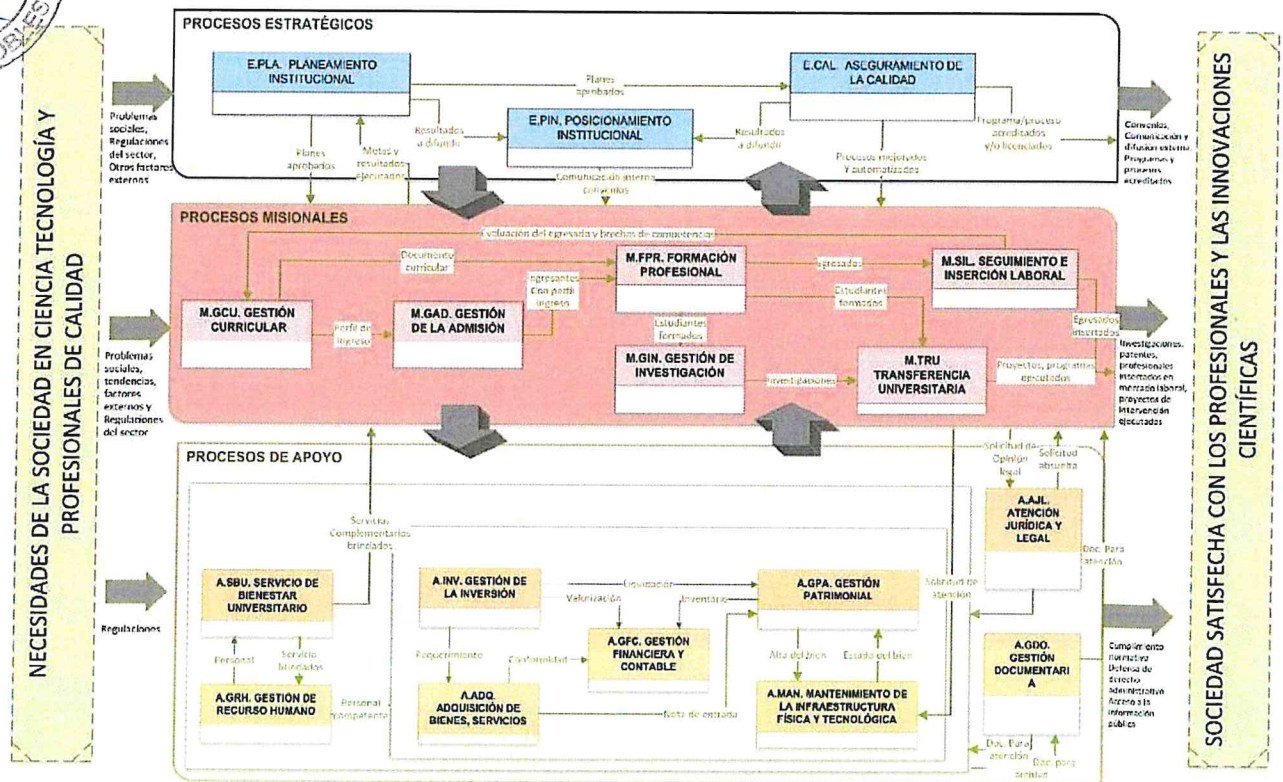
NECESIDADES DE LA SOCIEDAD EN CIENCIA TECNOLOGÍA Y PROFESIONALES DE CALIDAD

PROCESOS ESTRATÉGICOS

Problemas sociales, Regulaciones del sector, Otros factores externos

E.PLA. PLANEAMIENTO INSTITUCIONAL

Planes aprobados

E.CAL. ASEGURAMIENTO DE LA CALIDAD

Resultados a difundir

E.PIN. POSICIONAMIENTO INSTITUCIONAL

Resultados a difundir

Programa/proceso acreditados y/o licenciados

Convenios, Comunicación y difusión externa, Programas y procesos acreditados

Planes aprobados

Metas y resultados ejecutados

Comunicación interna, convenios

Procesos mejorados Y automatizados

PROCESOS MISIONALES

Evaluación del egresado y brechas de competencias

Documento curricular

M.FPR. FORMACIÓN PROFESIONAL

Egresados

M.SIL. SEGUIMIENTO E INSERCIÓN LABORAL

Ingresantes Con perfil ingreso

Estudiantes formados

M.GCU. GESTIÓN CURRICULAR

Perfil de ingreso

M.GAD. GESTIÓN DE LA ADMISIÓN

Estudiantes formados

Egresados insertados

Problemas sociales, tendencias, factores externos y Regulaciones del sector

M.GIN. GESTIÓN DE INVESTIGACIÓN

Investigaciones

M.TRU TRANSFERENCIA UNIVERSITARIA

Proyectos, programas ejecutados

Investigaciones, patentes, profesionales insertados en mercado laboral, proyectos de intervención ejecutados

PROCESOS DE APOYO

Solicitud de Opinión legal

Solicitud absuelta

A.AJL. ATENCIÓN JURÍDICA Y LEGAL

Servicios Complementarios brindados

Regulaciones

A.SBU. SERVICIO DE BIENESTAR UNIVERSITARIO

A.INV. GESTIÓN DE LA INVERSIÓN

Liquidación

Valorización

Inventario

A.GPA. GESTIÓN PATRIMONIAL

Solicitud de atención

Doc. Para atención

Personal

Servicio brindados

A.GFC. GESTIÓN FINANCIERA Y CONTABLE

Requerimiento

Conformidad

Alta del bien

Estado del bien

A.GDO. GESTIÓN DOCUMENTARI A

Cumplimiento normativo Defensa de derecho administrativo Acceso a la información pública

A.GRH. GESTION DE RECURSO HUMANO

Personal competente

A.ADQ. ADQUISICIÓN DE BIENES, SERVICIOS

Nota de entrada

A.MAN. MANTENIMIENTO DE LA INFRAESTRUCTURA FÍSICA Y TECNOLÓGICA

Doc. Para atención

Doc. para archivo

SOCIEDAD SATISFECHA CON LOS PROFESIONALES Y LAS INNOVACIONES CIENTÍFICAS